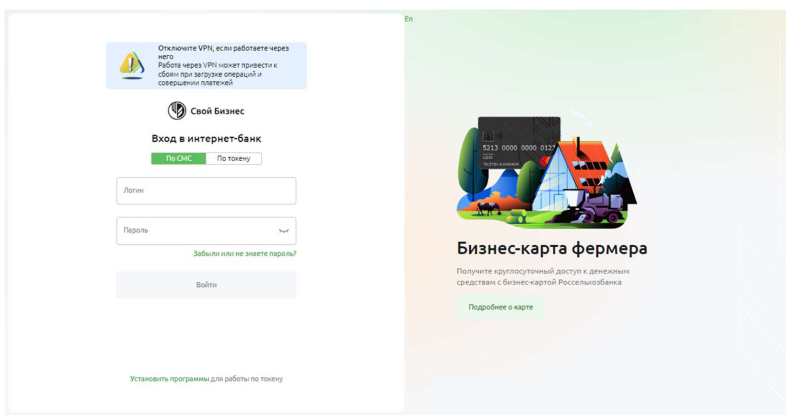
En

Отключите VPN, если работаете через него
Работа через VPN может привести к сбоям при загрузке операций и совершении платежей

Свой Бизнес

Вход в интернет-банк

По СМС | По токену

Логин

Пароль

Забыли или не знаете пароль?

Войти

Установить программы для работы по токену

5213 0000 0000 0127

Бизнес-карта фермера

Получите круглосуточный доступ к денежным средствам с бизнес-картой Россельхозбанка

Подробнее о карте